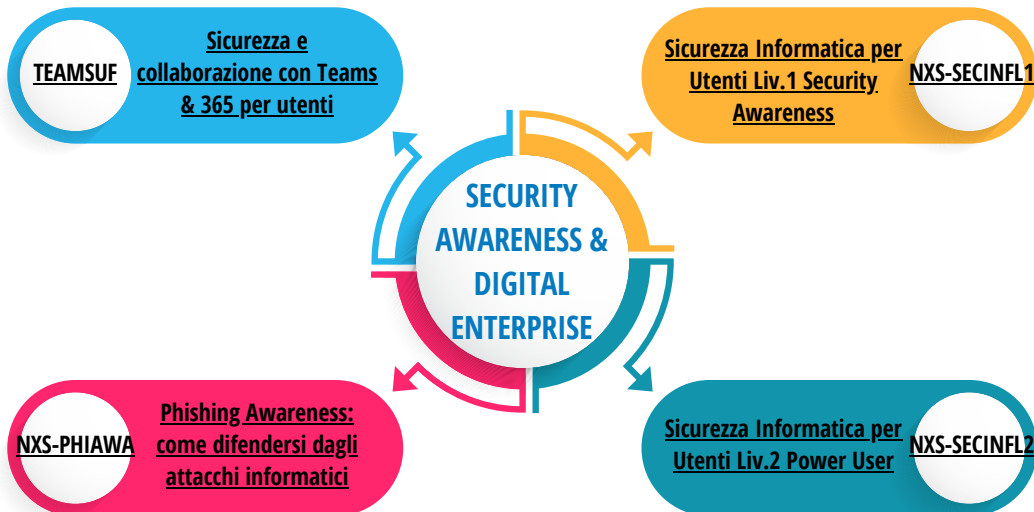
TEAMSUF

Sicurezza e collaborazione con Teams & 365 per utenti

Sicurezza Informatica per Utenti Liv.1 Security Awareness

NXS-SECINFL1

SECURITY AWARENESS & DIGITAL ENTERPRISE

NXS-PHIAWA

Phishing Awareness: come difendersi dagli attacchi informatici

Sicurezza Informatica per Utenti Liv.2 Power User

NXS-SECINFL2